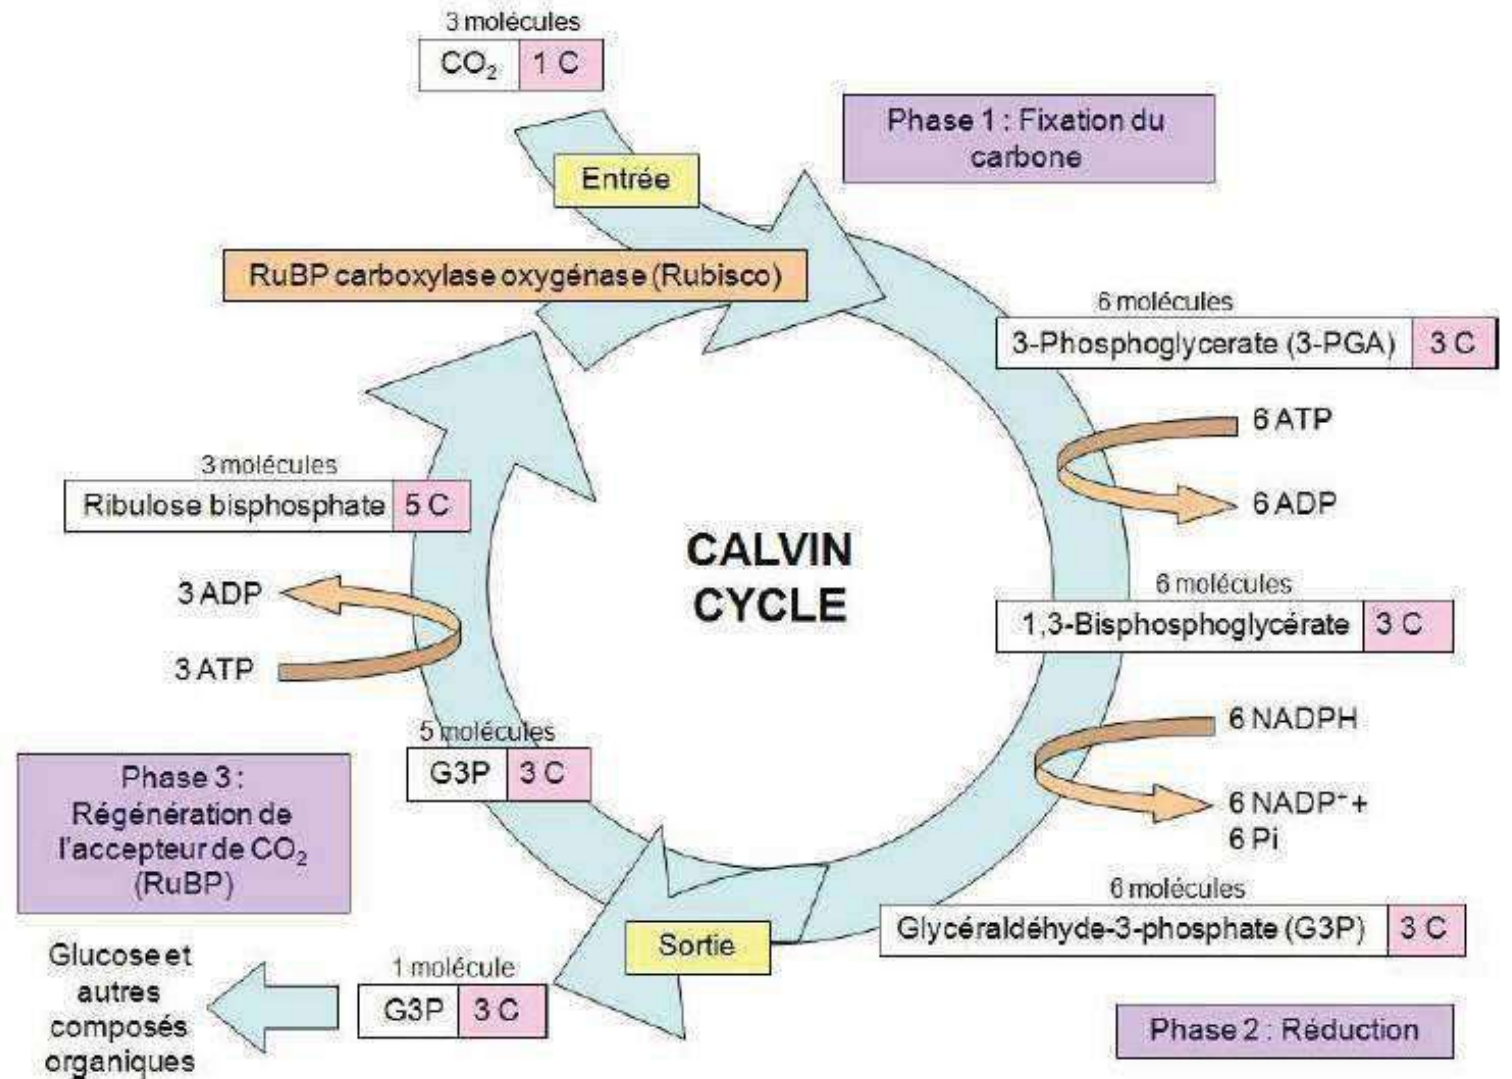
3 molécules
$CO_2$ | 1 C

Phase 1 : Fixation du carbone

Entrée

RuBP carboxylase oxygénase (Rubisco)

6 molécules
3-Phosphoglycerate (3-PGA) | 3 C

6 ATP
6 ADP

3 molécules
Ribulose bisphosphate | 5 C

CALVIN CYCLE

3 ADP
3 ATP

6 molécules
1,3-Bisphosphoglycérate | 3 C

6 NADPH
6 $NADP^+$ + 6 Pi

5 molécules
G3P | 3 C

Phase 3 : Régénération de l'accepteur de $CO_2$ (RuBP)

6 molécules
Glycéraldéhyde-3-phosphate (G3P) | 3 C

Sortie

Glucose et autres composés organiques

1 molécule
G3P | 3 C

Phase 2 : Réduction